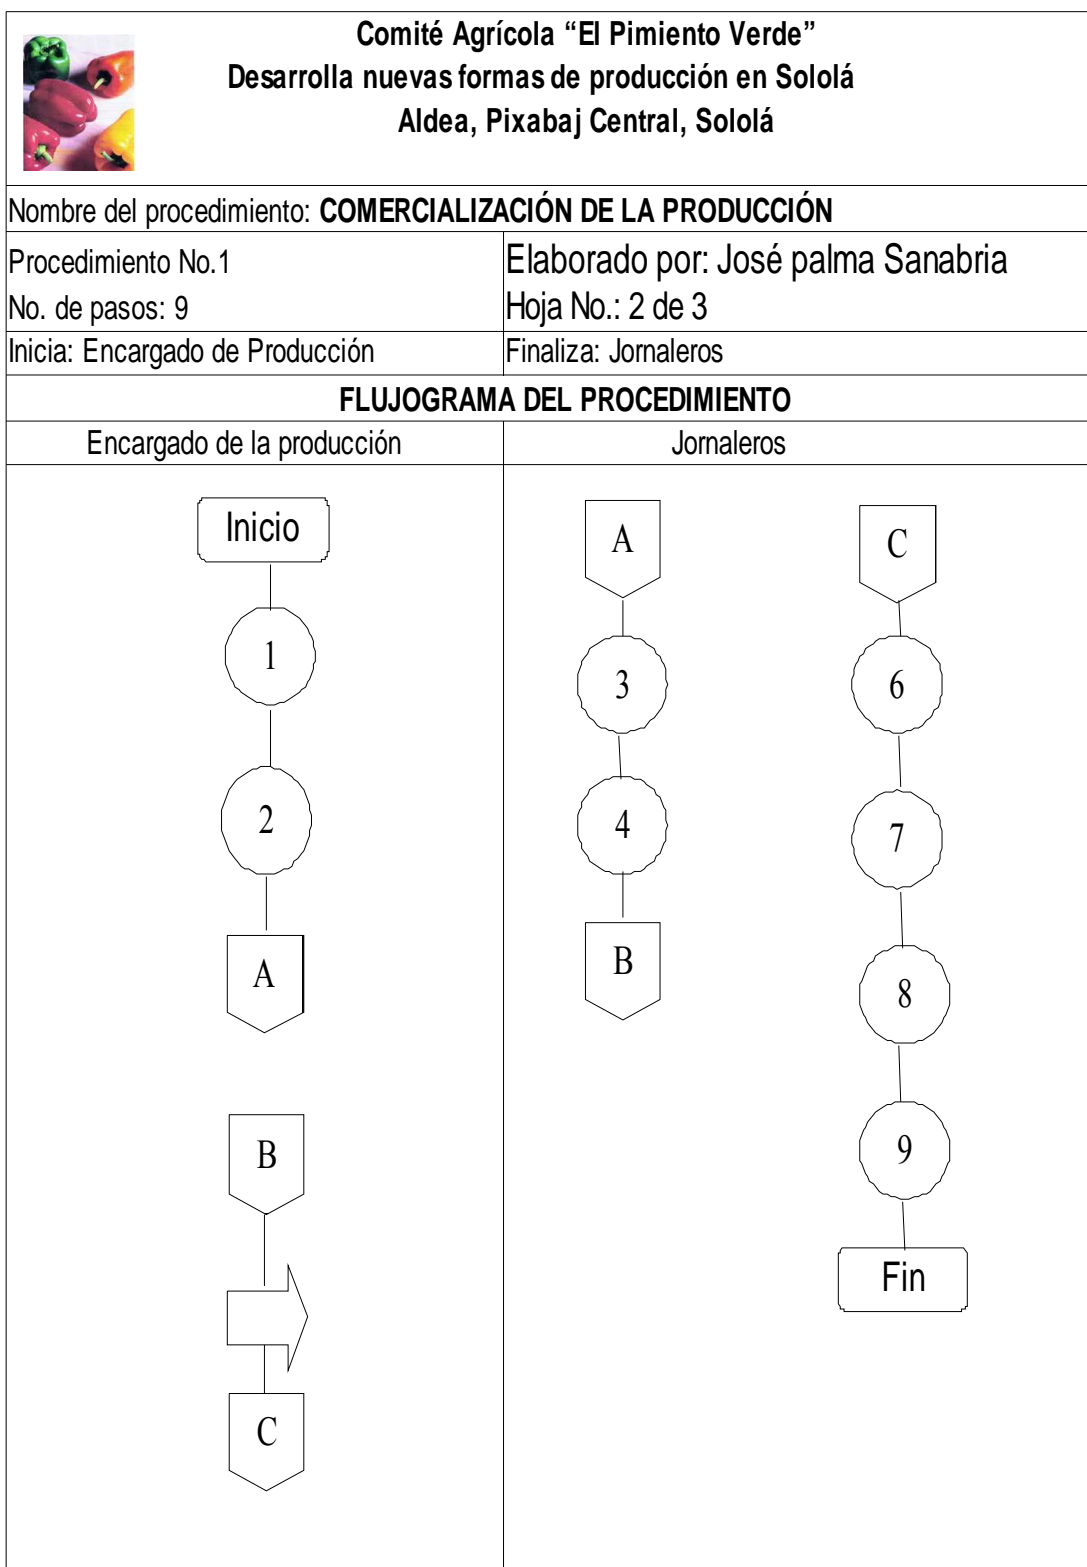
Comité Agrícola "El Pimiento Verde"
Desarrolla nuevas formas de producción en Sololá
Aldea, Pixabaj Central, Sololá

Nombre del procedimiento: **COMERCIALIZACIÓN DE LA PRODUCCIÓN**

| Procedimiento No.1 | Elaborado por: José palma Sanabria |
|---|---|
| No. de pasos: 9 | Hoja No.: 2 de 3 |
| Inicia: Encargado de Producción | Finaliza: Jornaleros |

FLUJOGRAMA DEL PROCEDIMIENTO

| Encargado de la producción | Jornaleros |
|---|---|

Inicio
1
2
A

B
C

A
3
4
B

C
6
7
8
9
Fin